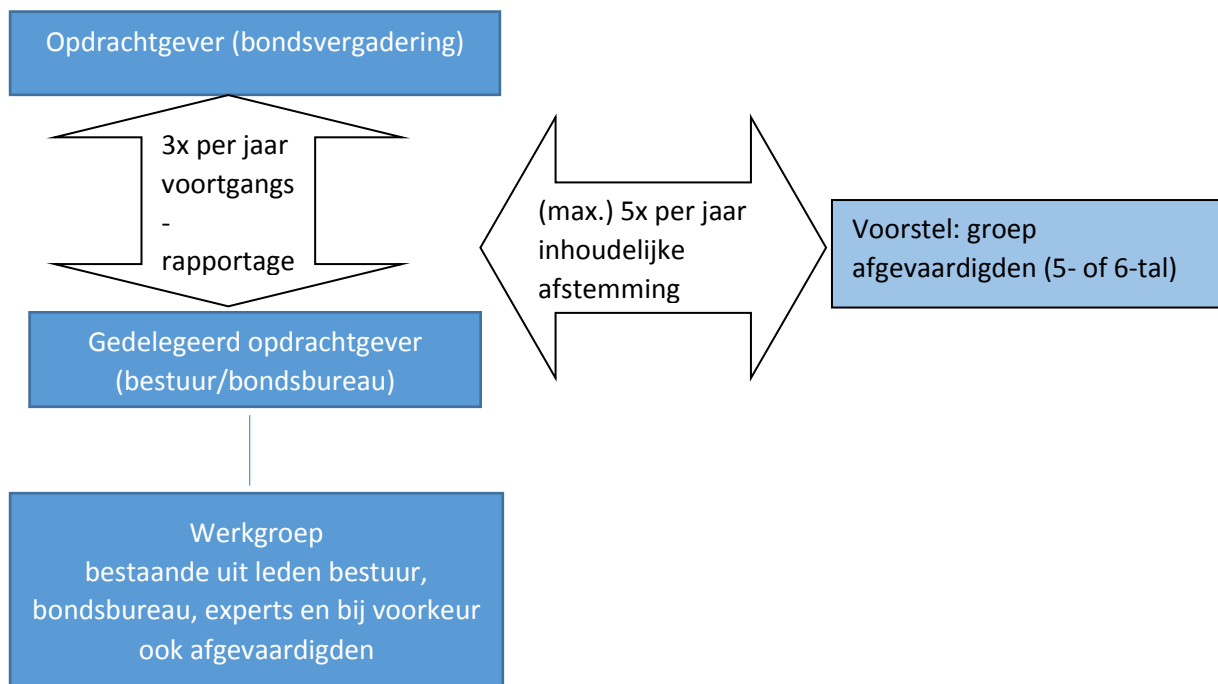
Opdrachtgever (bondsvergadering)

3x per jaar voortgangs - rapportage

(max.) 5x per jaar inhoudelijke afstemming

Voorstel: groep afgevaardigden (5- of 6-tal)

Gedelegeerd opdrachtgever (bestuur/bondsbureau)

Werkgroep
bestaande uit leden bestuur, bondsbureau, experts en bij voorkeur ook afgevaardigden